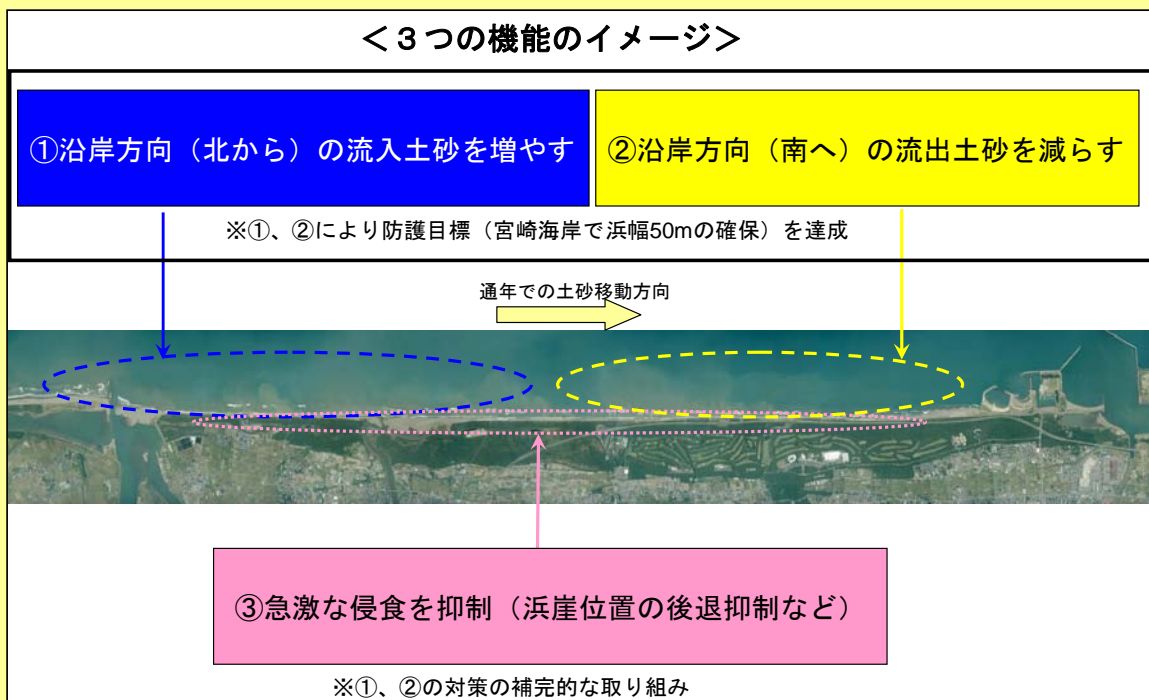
＜３つの機能のイメージ＞

①沿岸方向（北から）の流入土砂を増やす

②沿岸方向（南へ）の流出土砂を減らす

※①、②により防護目標（宮崎海岸で浜幅50mの確保）を達成

通年での土砂移動方向

③急激な侵食を抑制（浜崖位置の後退抑制など）

※①、②の対策の補完的な取り組み